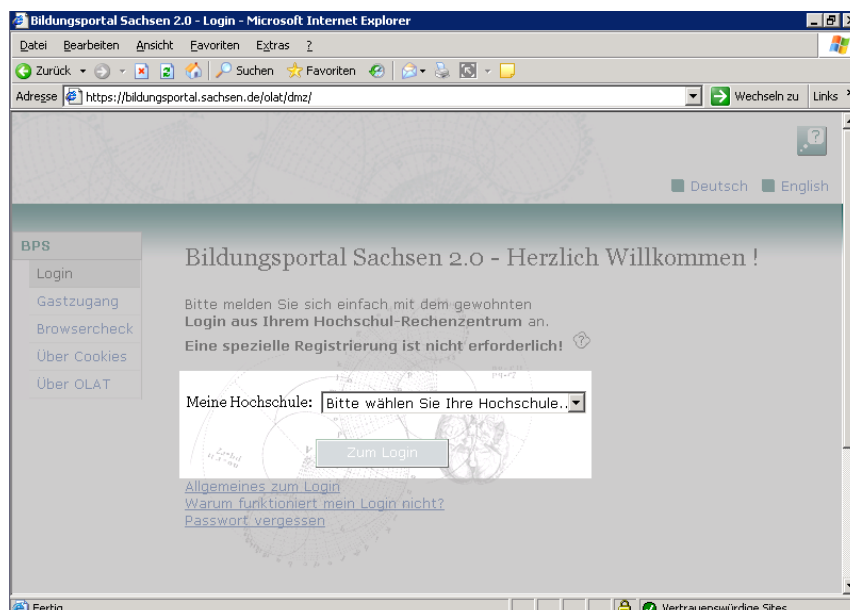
Bildungsportal Sachsen 2.0 - Login - Microsoft Internet Explorer

Datei Bearbeiten Ansicht Favoriten Extras ?

Zurück Suchen Favoriten

Adresse https://bildungsportal.sachsen.de/olat/dmz/ Wechseln zu Links

?

Deutsch English

BPS

Login

Gastzugang

Browsercheck

Über Cookies

Über OLAT

Bildungsportal Sachsen 2.0 - Herzlich Willkommen !

Bitte melden Sie sich einfach mit dem gewohnten **Login aus Ihrem Hochschul-Rechenzentrum** an.

**Eine spezielle Registrierung ist nicht erforderlich!**

Meine Hochschule: Bitte wählen Sie Ihre Hochschule...

Zum Login

Allgemeines zum Login

Warum funktioniert mein Login nicht?

Passwort vergessen

Fertig

Vertrauenswürdige Sites